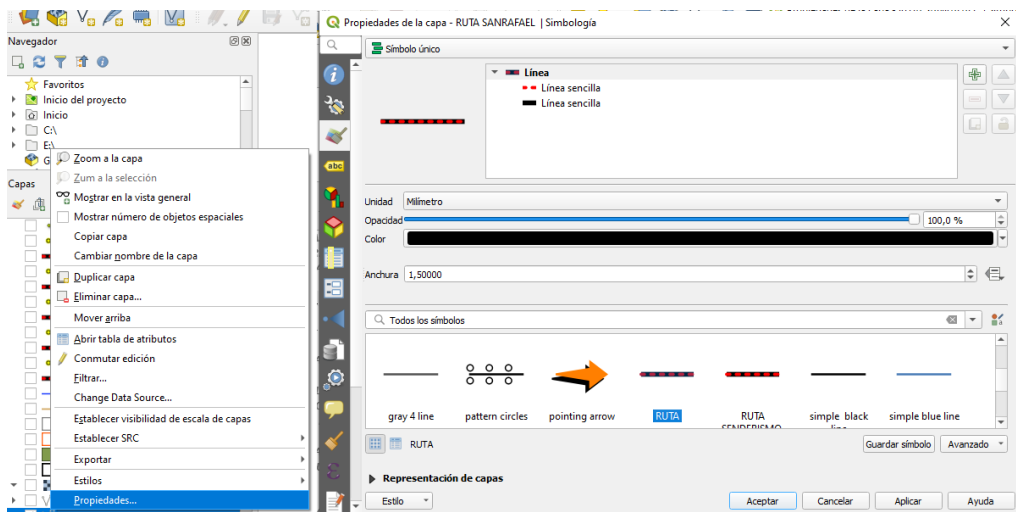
Navegador

Favoritos
Inicio del proyecto
Inicio
C:\
E:\
G

Capas

Zoom a la capa
Zum a la selección
Mostrar en la vista general
Mostrar número de objetos espaciales
Copiar capa
Cambiar nombre de la capa
Duplicar capa
Eliminar capa...
Mover arriba
Abrir tabla de atributos
Conmutar edición
Filtrar...
Change Data Source...
Establecer visibilidad de escala de capas
Establecer SRC
Exportar
Estilos
Propiedades...

Propiedades de la capa - RUTA SANRAFAEL | Simbología

Símbolo único

Línea
Línea sencilla
Línea sencilla

Unidad Milímetro
Opacidad 100,0 %
Color
Anchura 1,50000

Todos los símbolos

gray 4 line
pattern circles
pointing arrow
RUTA
RUTA SENDERISMO
simple black line
simple blue line

RUTA
Guardar símbolo
Avanzado

Representación de capas

Estilo
Aceptar
Cancelar
Aplicar
Ayuda